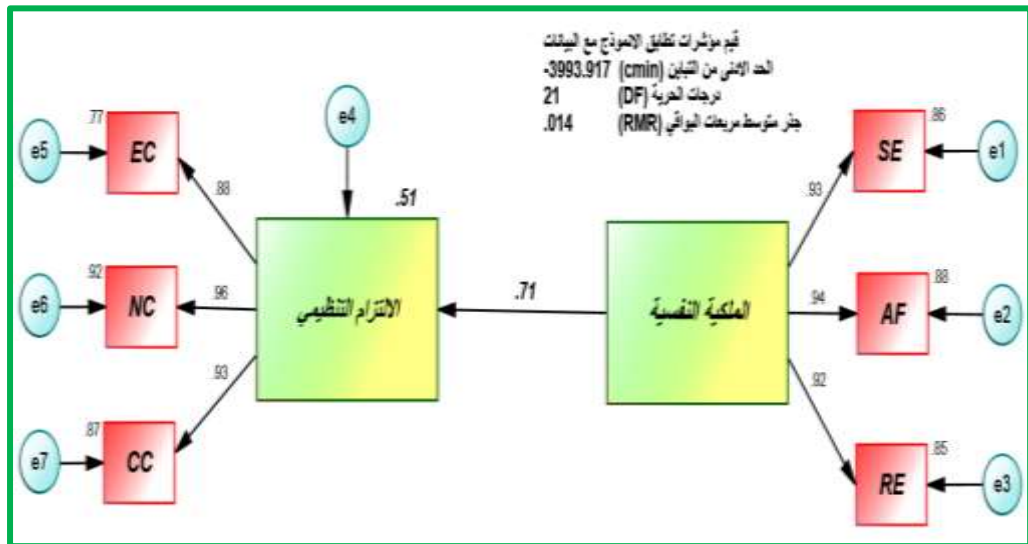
قيم مؤشرات تطابق الانموذج مع البيانات
الحد الادنى من التباين (cmin) 3993.917-
درجات الحرية (DF) 21
جذر متوسط مربعات البواقي (RMR) .014

.77
e5
EC
.88
.92
e6
NC
.96
.93
.87
e7
CC
e4
.51
الالتزام التنظيمي
.71
الملكية النفسية
.93
.86
SE
e1
.94
.88
AF
e2
.92
.85
RE
e3